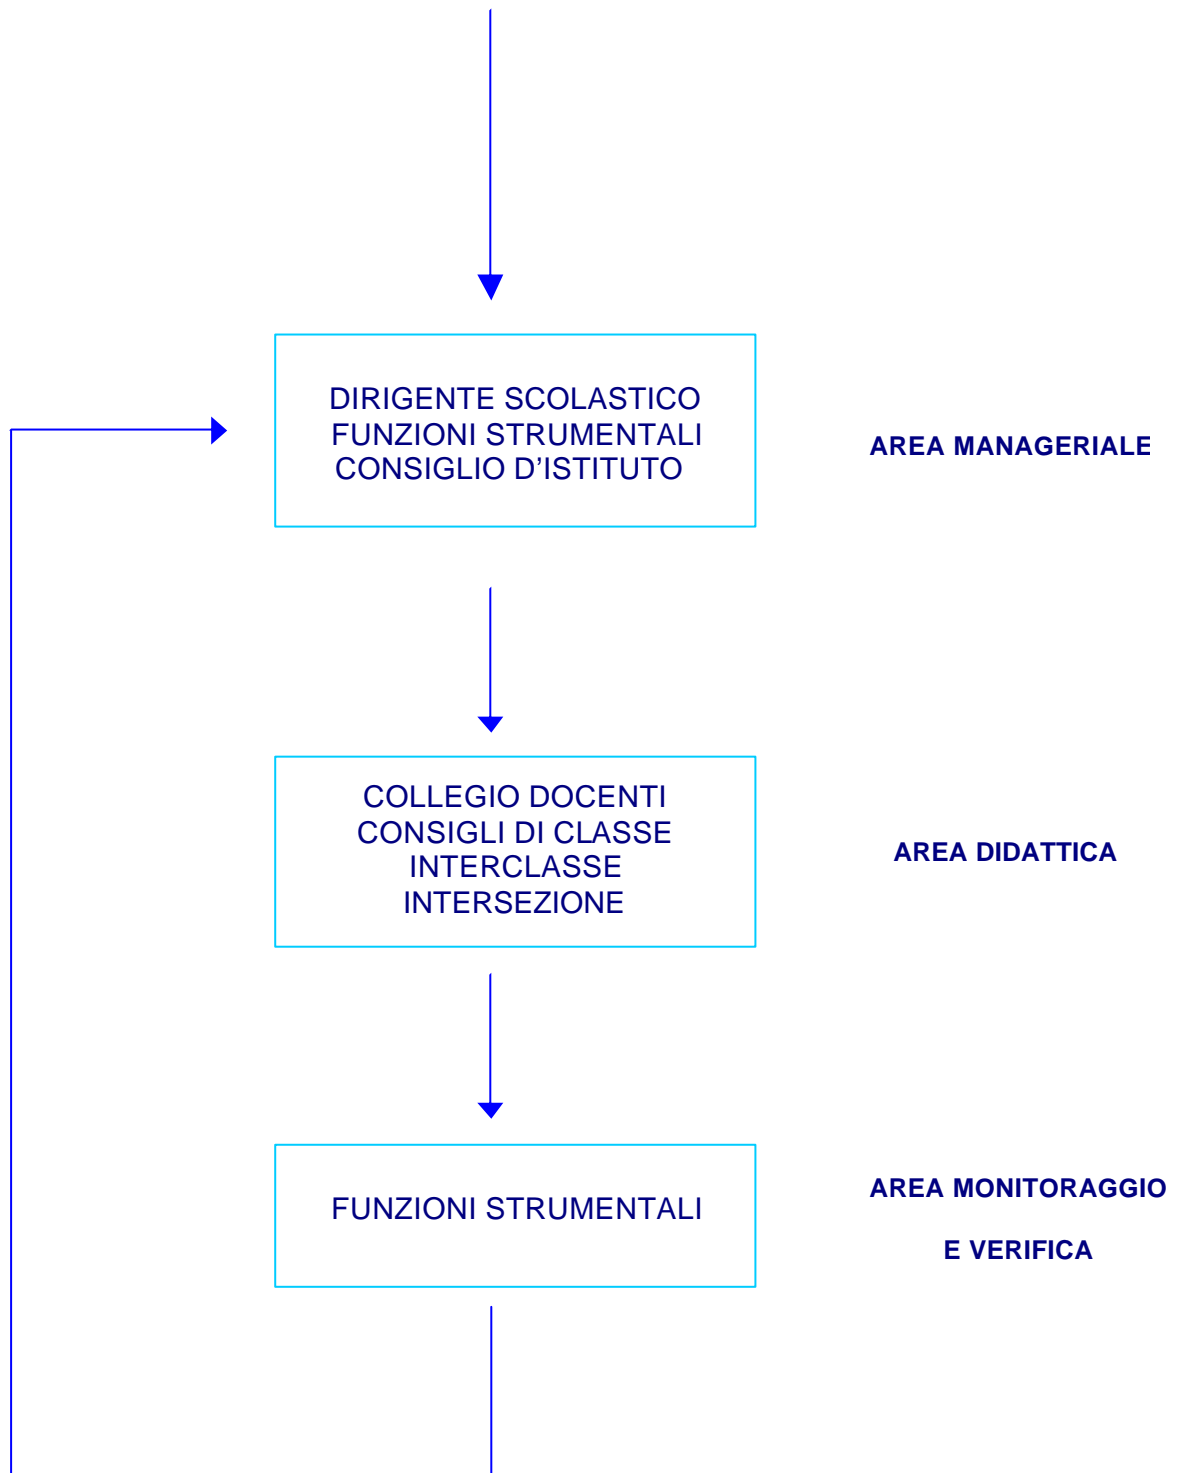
DIRIGENTE SCOLASTICO
FUNZIONI STRUMENTALI
CONSIGLIO D’ISTITUTO

AREA MANAGERIALE

COLLEGIO DOCENTI
CONSIGLI DI CLASSE
INTERCLASSE
INTERSEZIONE

AREA DIDATTICA

FUNZIONI STRUMENTALI

AREA MONITORAGGIO

E VERIFICA